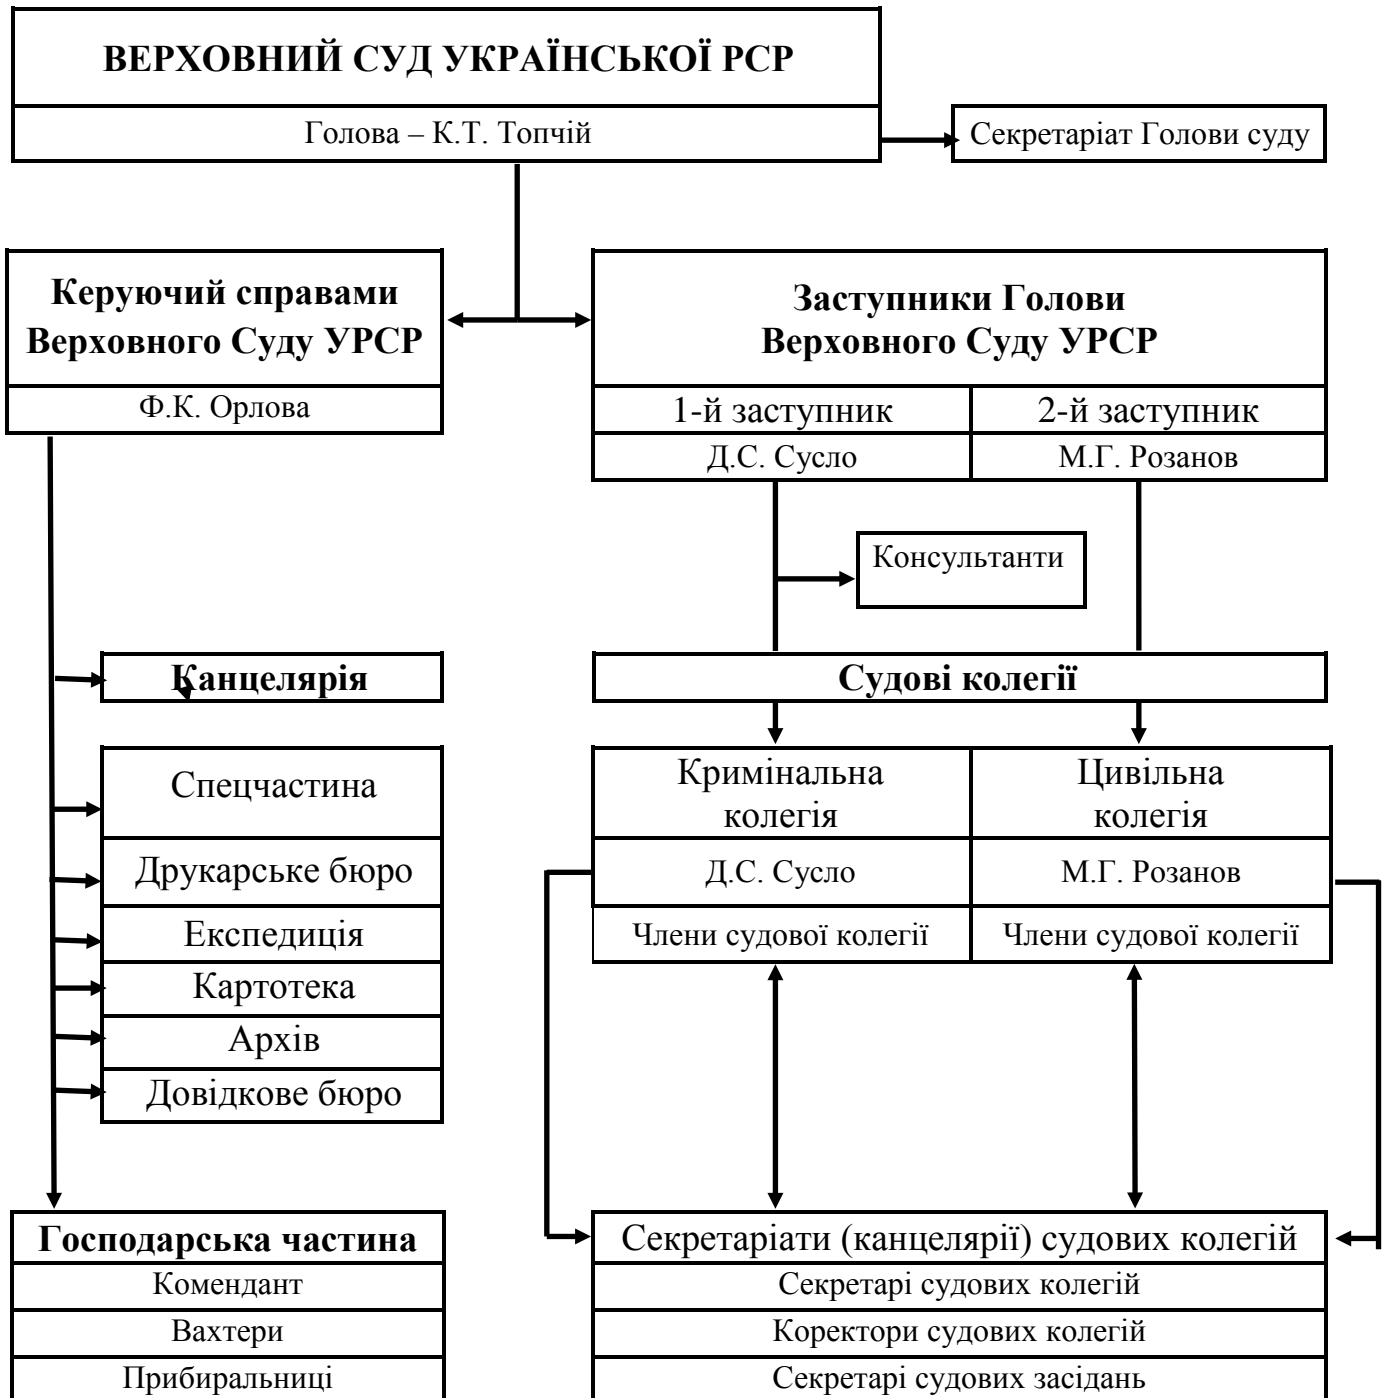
ВЕРХОВНИЙ СУД УКРАЇНСЬКОЇ РСР

Голова – К.Т. Топчій

Секретаріат Голови суду

Керуючий справами Верховного Суду УРСР

Ф.К. Орлова

Заступники Голови Верховного Суду УРСР

1-й заступник

2-й заступник

Д.С. Сусло

М.Г. Розанов

Консультанти

Канцелярія

Судові колегії

Спецчастина

Друкарське бюро

Експедиція

Картотека

Архів

Довідкове бюро

Кримінальна колегія

Цивільна колегія

Д.С. Сусло

М.Г. Розанов

Члени судової колегії

Члени судової колегії

Господарська частина

Комендант

Вахтери

Прибиральниці

Секретаріати (канцелярії) судових колегій

Секретарі судових колегій

Коректори судових колегій

Секретарі судових засідань